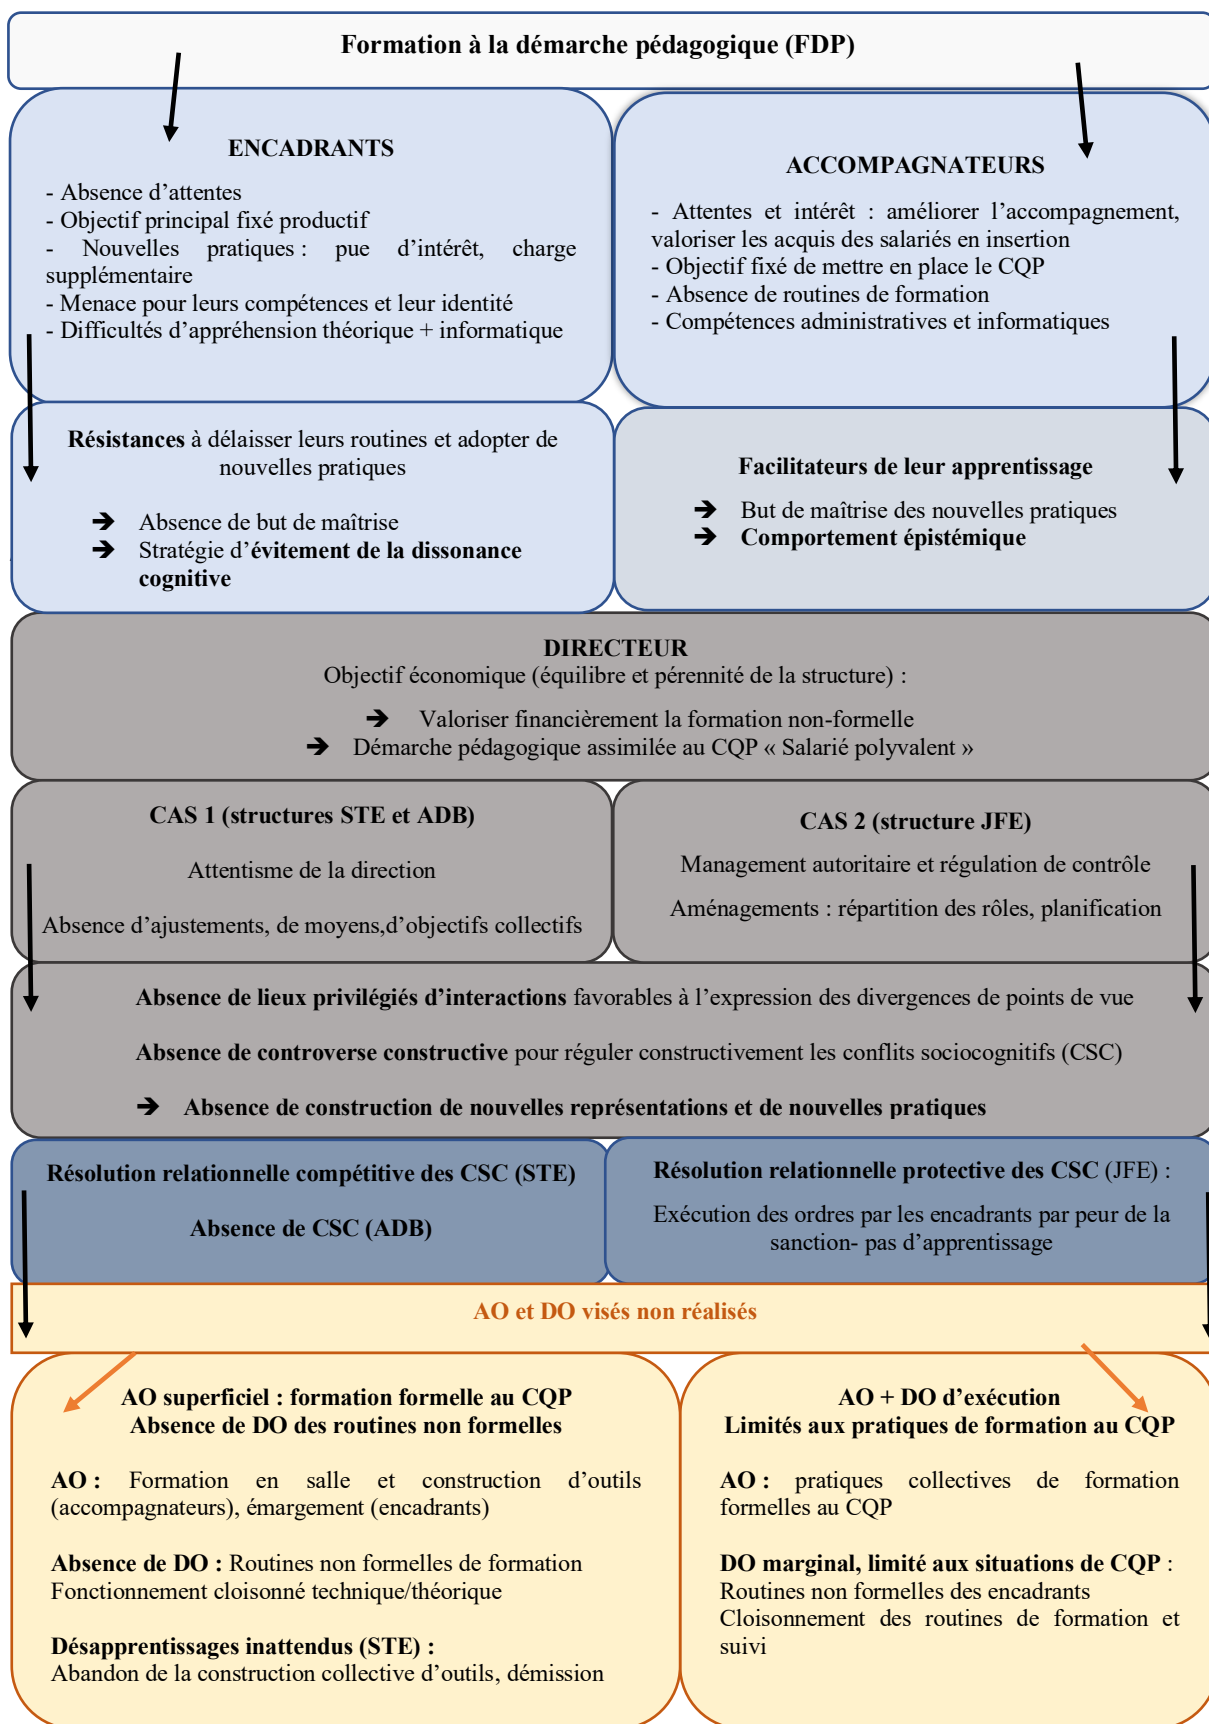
Formation à la démarche pédagogique (FDP)

ENCADRANTS

- Absence d'attentes
- Objectif principal fixé productif
- Nouvelles pratiques : pue d'intérêt, charge supplémentaire
- Menace pour leurs compétences et leur identité
- Difficultés d'appréhension théorique + informatique

ACCOMPAGNATEURS

- Attentes et intérêt : améliorer l'accompagnement, valoriser les acquis des salariés en insertion
- Objectif fixé de mettre en place le CQP
- Absence de routines de formation
- Compétences administratives et informatiques

Résistances à délaisser leurs routines et adopter de nouvelles pratiques

➔ Absence de but de maîtrise
➔ Stratégie d'évitement de la dissonance cognitive

Facilitateurs de leur apprentissage

➔ But de maîtrise des nouvelles pratiques
➔ Comportement épistémique

DIRECTEUR
Objectif économique (équilibre et pérennité de la structure) :

➔ Valoriser financièrement la formation non-formelle
➔ Démarche pédagogique assimilée au CQP « Salarié polyvalent »

CAS 1 (structures STE et ADB)

Attentisme de la direction

Absence d'ajustements, de moyens,d'objectifs collectifs

CAS 2 (structure JFE)

Management autoritaire et régulation de contrôle

Aménagements : répartition des rôles, planification

Absence de lieux privilégiés d'interactions favorables à l'expression des divergences de points de vue

Absence de controverse constructive pour réguler constructivement les conflits sociocognitifs (CSC)

➔ Absence de construction de nouvelles représentations et de nouvelles pratiques

Résolution relationnelle compétitive des CSC (STE)

Absence de CSC (ADB)

Résolution relationnelle protective des CSC (JFE) :

Exécution des ordres par les encadrants par peur de la sanction- pas d'apprentissage

AO et DO visés non réalisés

AO superficiel : formation formelle au CQP
Absence de DO des routines non formelles

AO : Formation en salle et construction d'outils (accompagnateurs), émargement (encadrants)

Absence de DO : Routines non formelles de formation
Fonctionnement cloisonné technique/théorique

Désapprentissages inattendus (STE) :
Abandon de la construction collective d'outils, démission

AO + DO d'exécution
Limités aux pratiques de formation au CQP

AO : pratiques collectives de formation formelles au CQP

DO marginal, limité aux situations de CQP :
Routines non formelles des encadrants
Cloisonnement des routines de formation et suivi